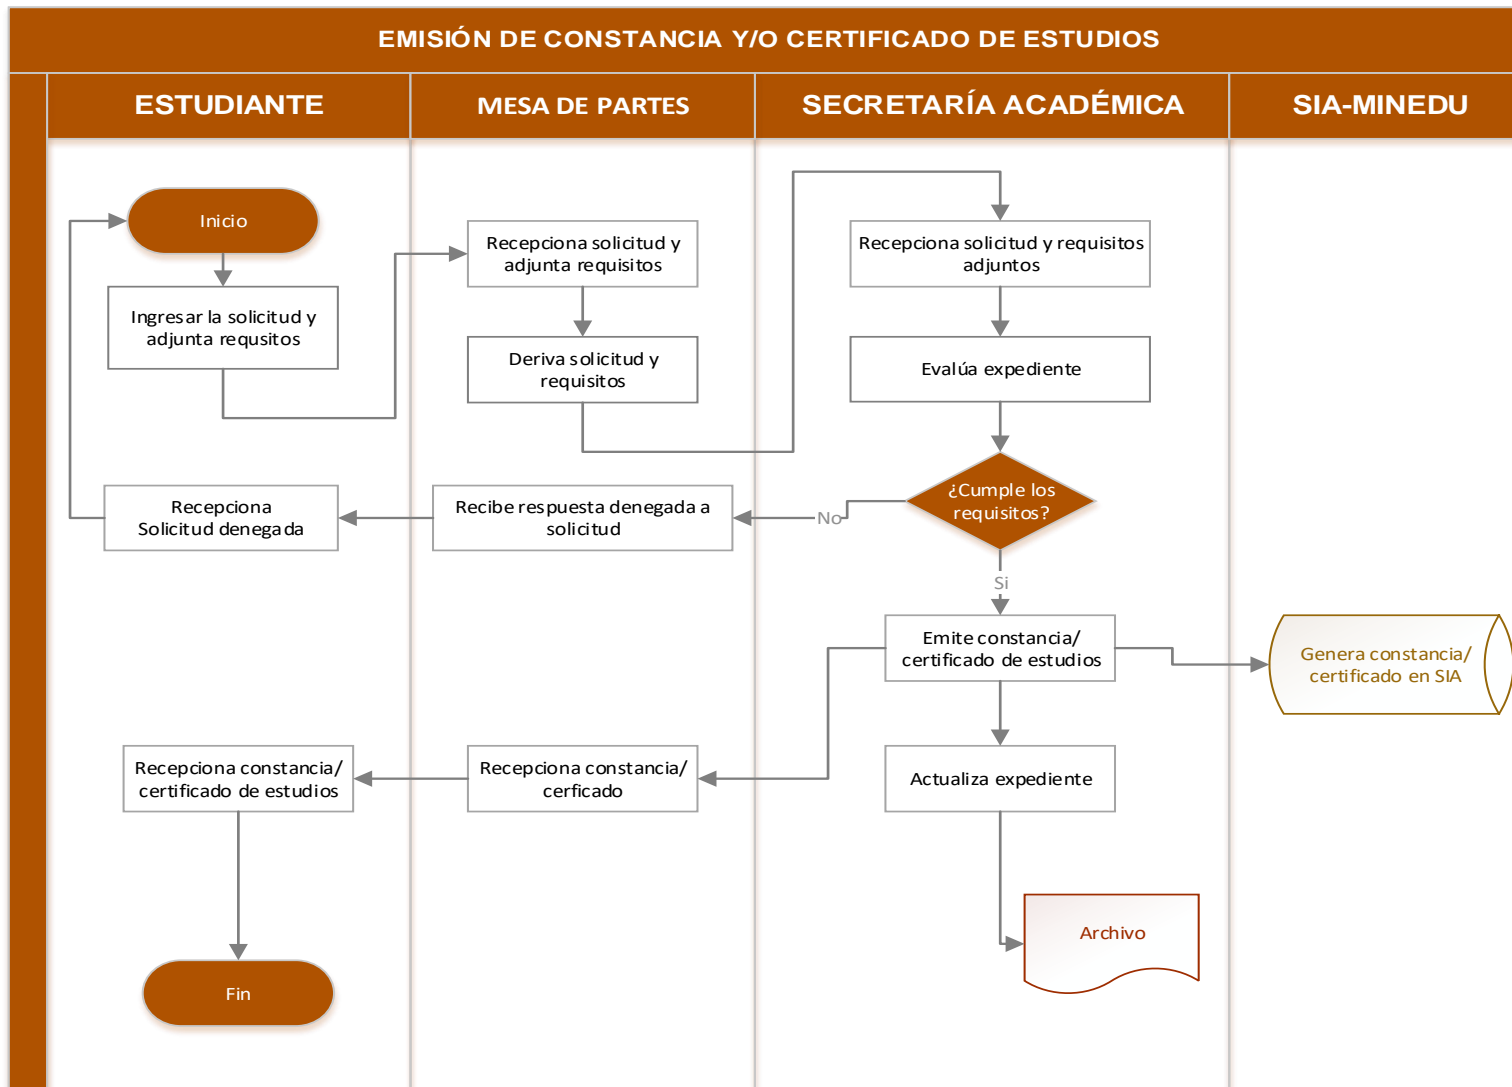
EMISIÓN DE CONSTANCIA Y/O CERTIFICADO DE ESTUDIOS

ESTUDIANTE

MESA DE PARTES

SECRETARÍA ACADÉMICA

SIA-MINEDU

Inicio

Ingresar la solicitud y adjunta requsitos

Recepciona solicitud y adjunta requisitos

Deriva solicitud y requisitos

Recepciona solicitud y requisitos adjuntos

Evalúa expediente

¿Cumple los requisitos?

No

Recibe respuesta denegada a solicitud

Recepciona Solicitud denegada

Si

Emite constancia/ certificado de estudios

Genera constancia/ certificado en SIA

Actualiza expediente

Recepciona constancia/ cerficado

Recepciona constancia/ certificado de estudios

Archivo

Fin